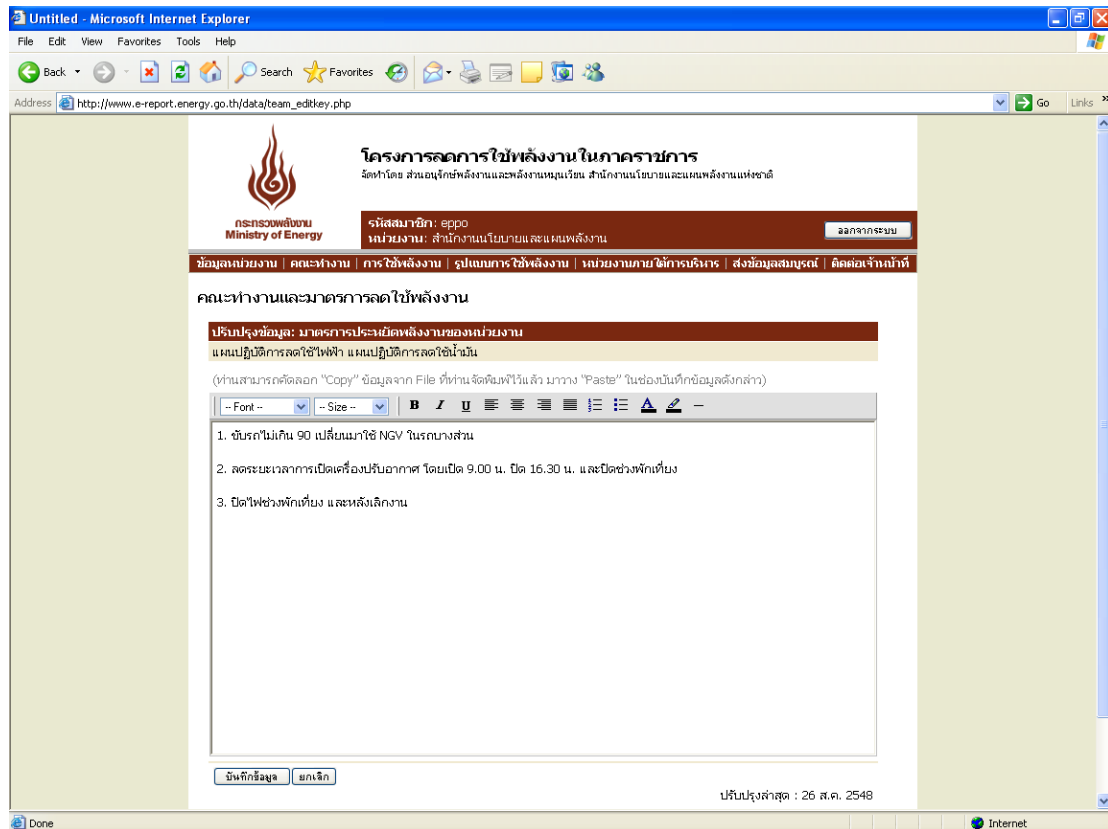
Untitled - Microsoft Internet Explorer

File Edit View Favorites Tools Help

Back Search Favorites

Address http://www.e-report.energy.go.th/data/team_editkey.php Go Links

โครงการลดการใช้พลังงานในภาคราชการ
จัดทำโดย ส่วนอนุรักษ์พลังงานและพลังงานหมุนเวียน สำนักงานนโยบายและแผนพลังงานแห่งชาติ

กระทรวงพลังงาน
Ministry of Energy

รหัสสมาชิก: eppo
หน่วยงาน: สำนักงานนโยบายและแผนพลังงาน

ออกจากระบบ

ข้อมูลหน่วยงาน | คณะทำงาน | การใช้พลังงาน | รูปแบบการใช้พลังงาน | หน่วยงานภายใต้การบริหาร | ส่งข้อมูลสมบูรณ์ | ติดต่อเจ้าหน้าที่

คณะทำงานและมาตรการลดใช้พลังงาน

ปรับปรุงข้อมูล: มาตรการประหยัดพลังงานของหน่วยงาน
แผนปฏิบัติการลดใช้ไฟฟ้า แผนปฏิบัติการลดใช้น้ำมัน

(ท่านสามารถคัดลอก "Copy" ข้อมูลจาก File ที่ท่านจัดพิมพ์ไว้แล้ว มาวาง "Paste" ในช่องบันทึกข้อมูลดังกล่าว)

-- Font -- -- Size -- B I U

1. ขับรถไม่เกิน 90 เปลี่ยนมาใช้ NGV ในรถบางส่วน

2. ลดระยะเวลาการเปิดเครื่องปรับอากาศ โดยเปิด 9.00 น. ปิด 16.30 น. และปิดช่วงพักเที่ยง

3. ปิดไฟช่วงพักเที่ยง และหลังเลิกงาน

บันทึกข้อมูล ยกเลิก

ปรับปรุงล่าสุด : 26 ส.ค. 2548

Done Internet